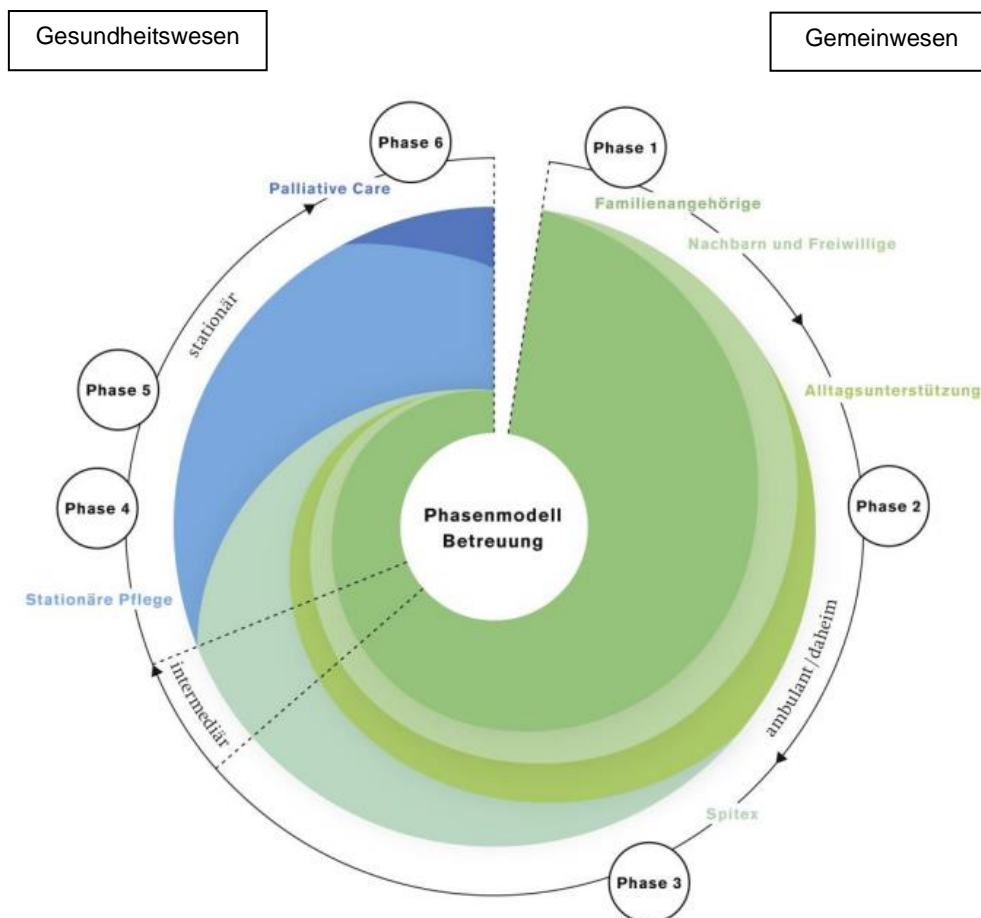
Gesundheitswesen

Gemeinwesen

Phase 6

Phase 1

Palliative Care

Familienangehörige

Nachbarn und Freiwillige

stationär

Phase 5

Alltagsunterstützung

Phase 4

Phasenmodell Betreuung

Phase 2

Stationäre Pflege

intermediär

ambulant/daheim

Spitex

Phase 3